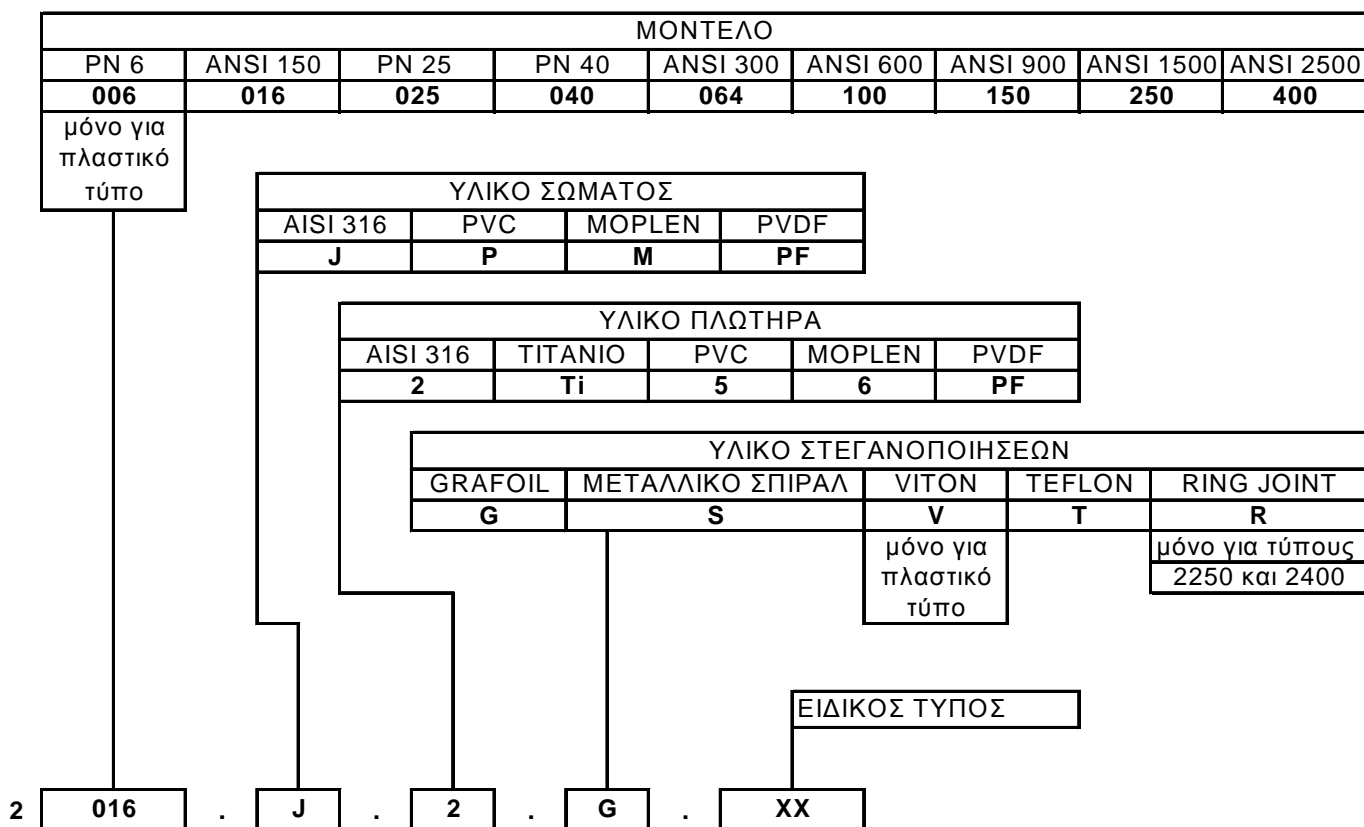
ΜΟΝΤΕΛΟ

| PN 6 | ANSI 150 | PN 25 | PN 40 | ANSI 300 | ANSI 600 | ANSI 900 | ANSI 1500 | ANSI 2500 |
|---|---|---|---|---|---|---|---|---|
| **006** | **016** | **025** | **040** | **064** | **100** | **150** | **250** | **400** |

μόνο για πλαστικό τύπο

ΥΛΙΚΟ ΣΩΜΑΤΟΣ

| AISI 316 | PVC | MOPLEN | PVDF |
|---|---|---|---|
| **J** | **P** | **M** | **PF** |

ΥΛΙΚΟ ΠΛΩΤΗΡΑ

| AISI 316 | TITANIO | PVC | MOPLEN | PVDF |
|---|---|---|---|---|
| **2** | **Ti** | **5** | **6** | **PF** |

ΥΛΙΚΟ ΣΤΕΓΑΝΟΠΟΙΗΣΕΩΝ

| GRAFOIL | ΜΕΤΑΛΛΙΚΟ ΣΠΙΡΑΛ | VITON | TEFLON | RING JOINT |
|---|---|---|---|---|
| **G** | **S** | **V** | **T** | **R** |

μόνο για πλαστικό τύπο

μόνο για τύπους 2250 και 2400

ΕΙΔΙΚΟΣ ΤΥΠΟΣ

**2** **016** **.** **J** **.** **2** **.** **G** **.** **XX**